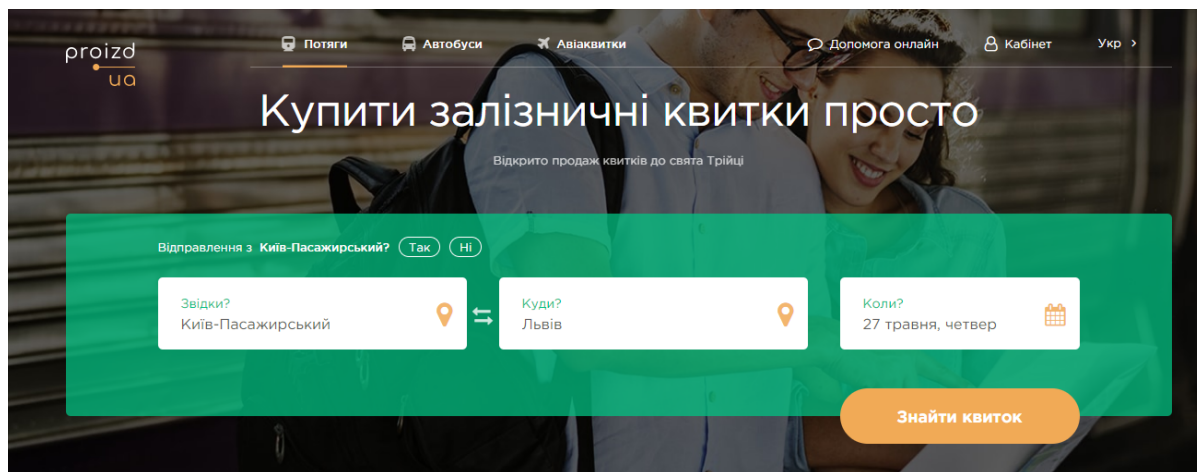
proizd
ua

Потяги
Автобуси
Авіаквитки
Допомога онлайн
Кабінет
Укр >

Купити залізничні квитки просто

Відкрито продаж квитків до свята Трійці

Відправлення з Київ-Пасажирський? Так Ні

Звідки?
Київ-Пасажирський

Куди?
Львів

Коли?
27 травня, четвер

Знайти квиток